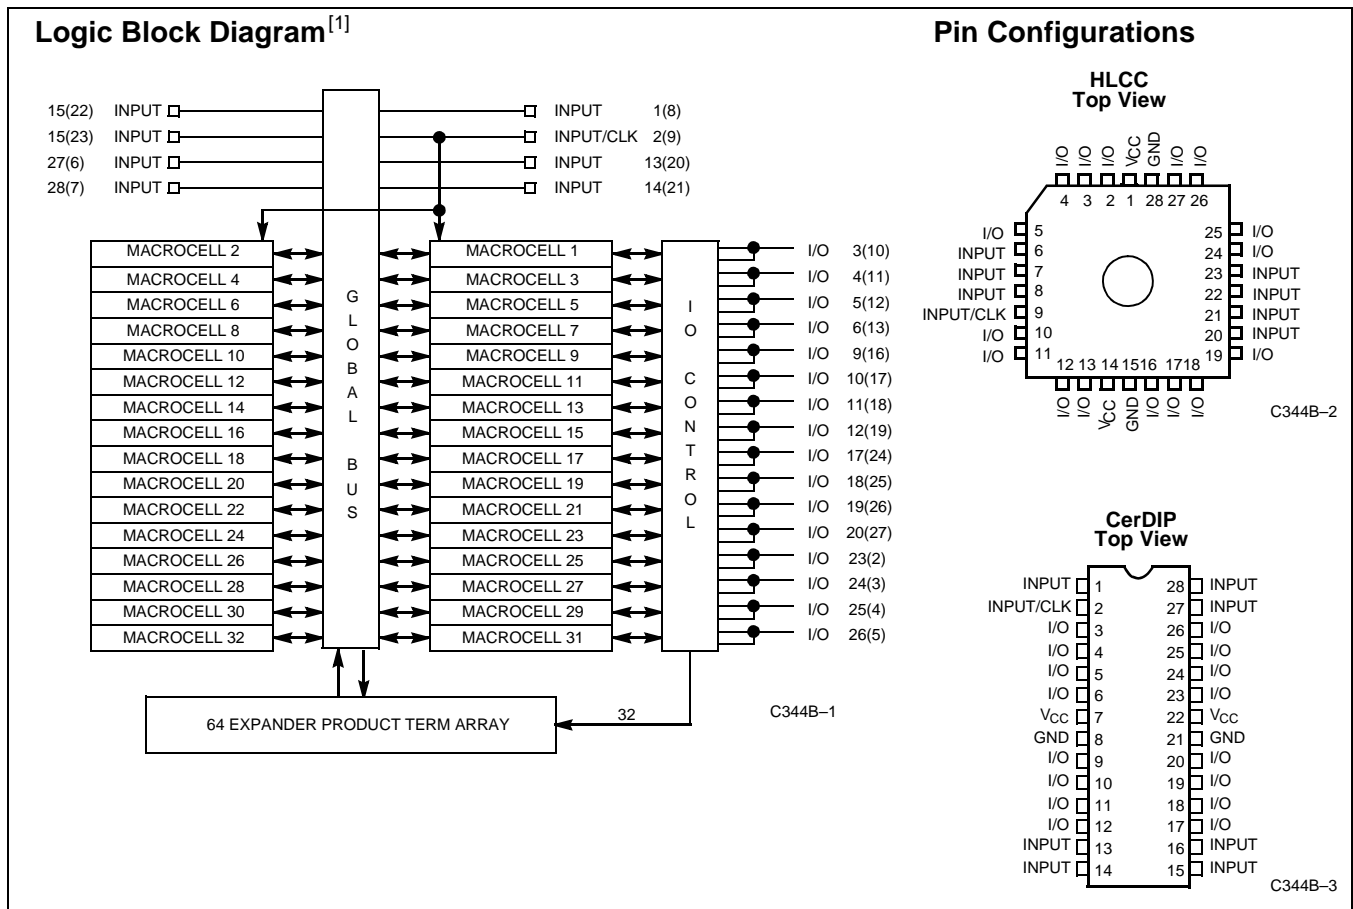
Logic Block Diagram$^{[1]}$

15(22) INPUT
15(23) INPUT
27(6) INPUT
28(7) INPUT

INPUT 1(8)
INPUT/CLK 2(9)
INPUT 13(20)
INPUT 14(21)

MACROCELL 2
MACROCELL 4
MACROCELL 6
MACROCELL 8
MACROCELL 10
MACROCELL 12
MACROCELL 14
MACROCELL 16
MACROCELL 18
MACROCELL 20
MACROCELL 22
MACROCELL 24
MACROCELL 26
MACROCELL 28
MACROCELL 30
MACROCELL 32

G L O B A L B U S

MACROCELL 1
MACROCELL 3
MACROCELL 5
MACROCELL 7
MACROCELL 9
MACROCELL 11
MACROCELL 13
MACROCELL 15
MACROCELL 17
MACROCELL 19
MACROCELL 21
MACROCELL 23
MACROCELL 25
MACROCELL 27
MACROCELL 29
MACROCELL 31

I O C O N T R O L

I/O 3(10)
I/O 4(11)
I/O 5(12)
I/O 6(13)
I/O 9(16)
I/O 10(17)
I/O 11(18)
I/O 12(19)
I/O 17(24)
I/O 18(25)
I/O 19(26)
I/O 20(27)
I/O 23(2)
I/O 24(3)
I/O 25(4)
I/O 26(5)

64 EXPANDER PRODUCT TERM ARRAY

32

C344B–1

Pin Configurations

HLCC
Top View

I/O I/O I/O $V_{CC}$ GND I/O I/O
4 3 2 1 28 27 26

I/O 5
INPUT 6
INPUT 7
INPUT 8
INPUT/CLK 9
I/O 10
I/O 11

25 I/O
24 I/O
23 INPUT
22 INPUT
21 INPUT
20 INPUT
19 I/O

12 13 14 15 16 17 18
I/O I/O $V_{CC}$ GND I/O I/O I/O

C344B–2

CerDIP
Top View

INPUT 1
INPUT/CLK 2
I/O 3
I/O 4
I/O 5
I/O 6
$V_{CC}$ 7
GND 8
I/O 9
I/O 10
I/O 11
I/O 12
INPUT 13
INPUT 14

28 INPUT
27 INPUT
26 I/O
25 I/O
24 I/O
23 I/O
22 $V_{CC}$
21 GND
20 I/O
19 I/O
18 I/O
17 I/O
16 INPUT
15 INPUT

C344B–3